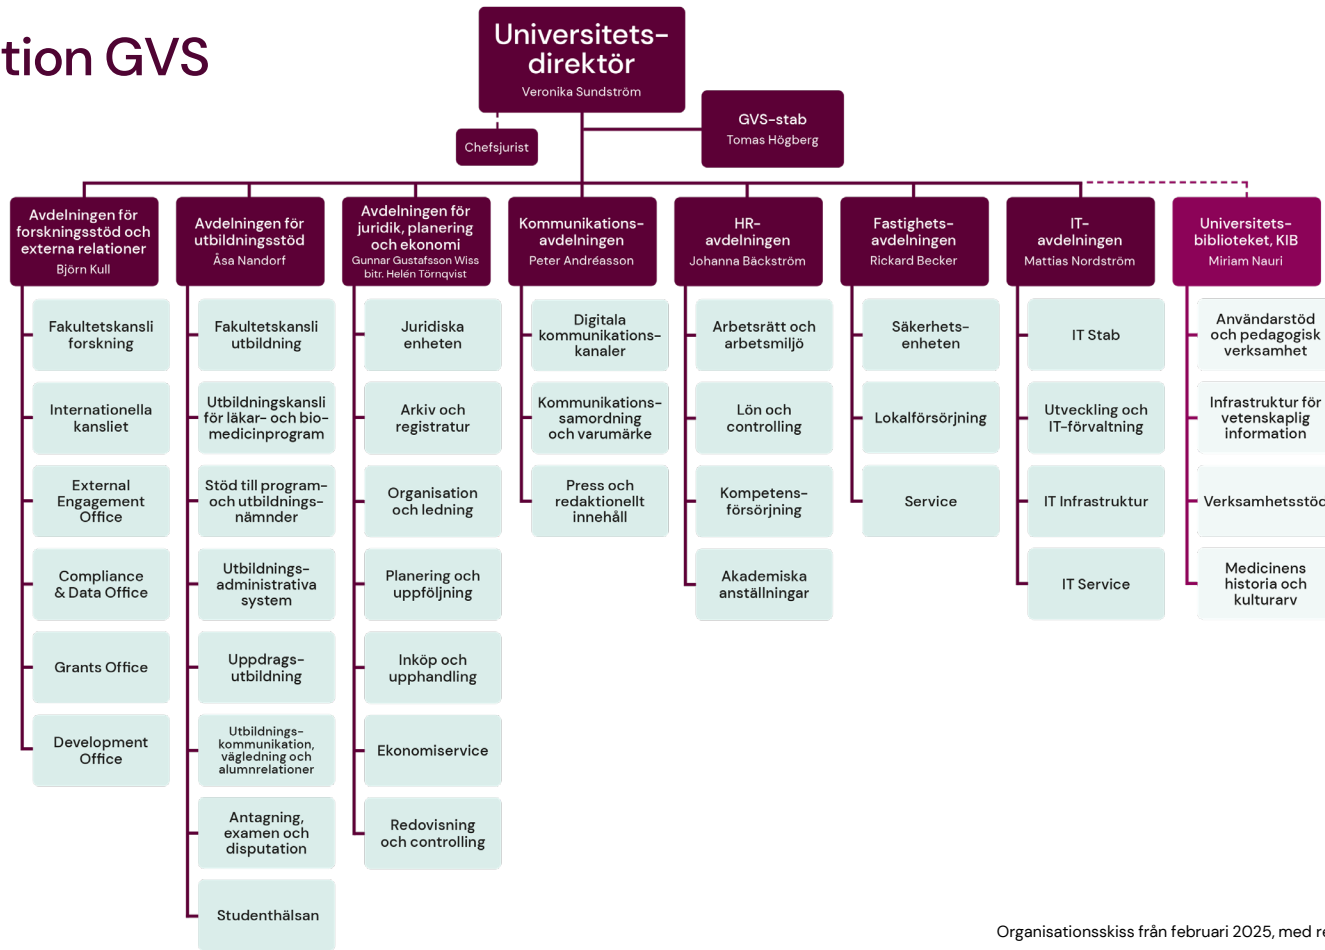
tion GVS

Universitets-direktör
Veronika Sundström

Chefsjurist

GVS-stab
Tomas Högberg

Avdelningen för forskningsstöd och externa relationer
Björn Kull

Fakultetskansli forskning

Internationella kansliet

External Engagement Office

Compliance & Data Office

Grants Office

Development Office

Avdelningen för utbildningsstöd
Åsa Nandorf

Fakultetskansli utbildning

Utbildningskansli för läkar- och bio-medicinprogram

Stöd till program- och utbildnings-nämnder

Utbildnings-administrativa system

Uppdrags-utbildning

Utbildnings-kommunikation, vägledning och alumnrelationer

Antagning, examen och disputation

Studenthälsan

Avdelningen för juridik, planering och ekonomi
Gunnar Gustafsson Wiss
bitr. Helén Törnqvist

Juridiska enheten

Arkiv och registratur

Organisation och ledning

Planering och uppföljning

Inköp och upphandling

Ekonomiservice

Redovisning och controlling

Kommunikations-avdelningen
Peter Andréasson

Digitala kommunikations-kanaler

Kommunikations-samordning och varumärke

Press och redaktionellt innehåll

HR-avdelningen
Johanna Bäckström

Arbetsrätt och arbetsmiljö

Lön och controlling

Kompetens-försörjning

Akademiska anställningar

Fastighets-avdelningen
Rickard Becker

Säkerhets-enheten

Lokalförsörjning

Service

IT-avdelningen
Mattias Nordström

IT Stab

Utveckling och IT-förvaltning

IT Infrastruktur

IT Service

Universitets-biblioteket, KIB
Miriam Nauri

Användarstöd och pedagogisk verksamhet

Infrastruktur för vetenskaplig information

Verksamhetsstöd

Medicinens historia och kulturarv

Organisationsskiss från februari 2025, med r